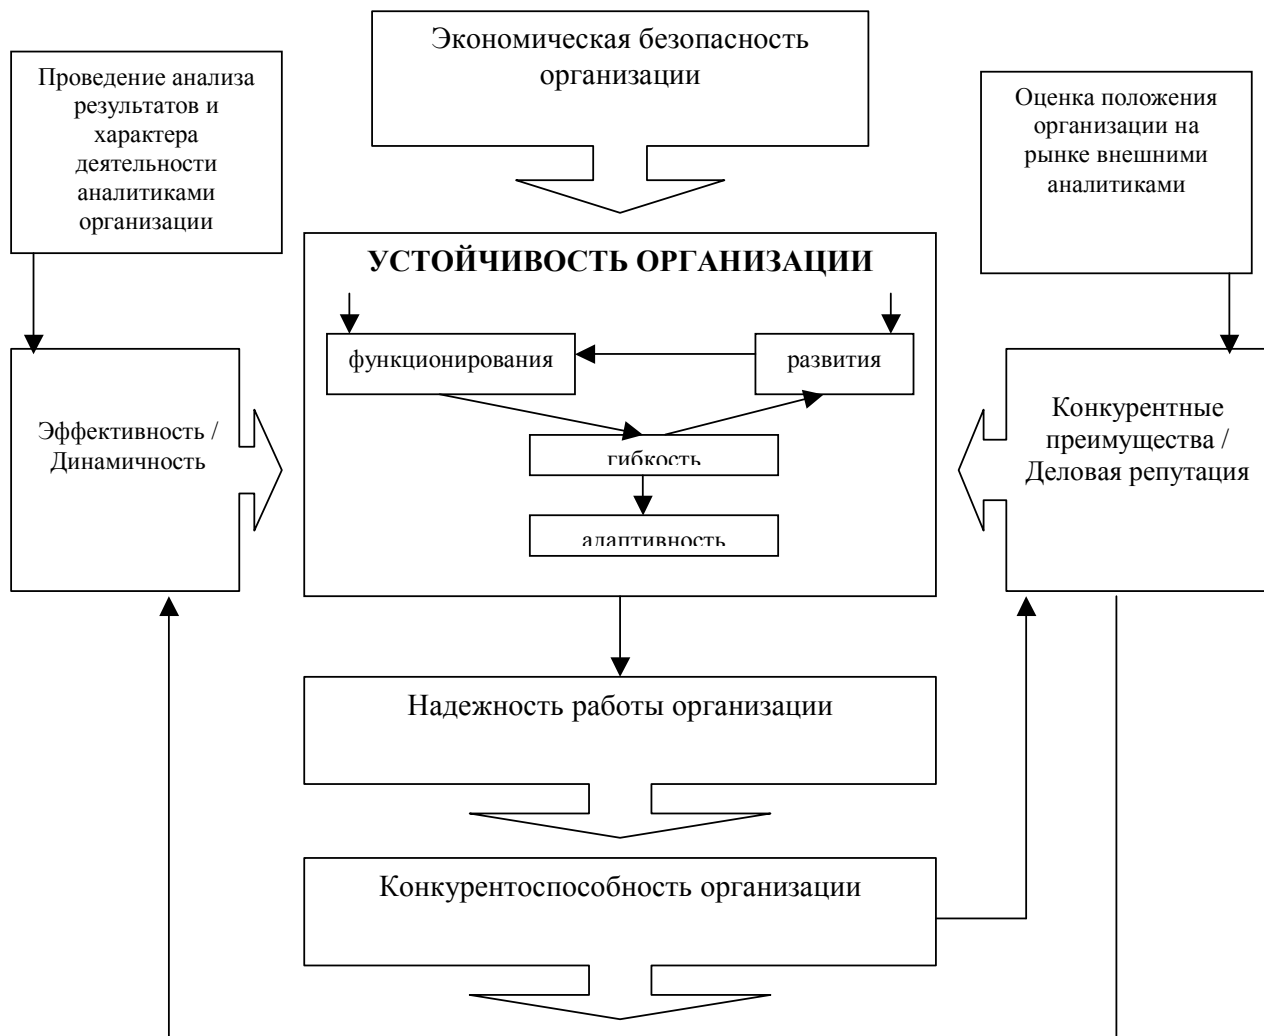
Экономическая безопасность организации

Проведение анализа результатов и характера деятельности аналитиками организации

Оценка положения организации на рынке внешними аналитиками

УСТОЙЧИВОСТЬ ОРГАНИЗАЦИИ

функционирования

развития

гибкость

адаптивность

Эффективность / Динамичность

Конкурентные преимущества / Деловая репутация

Надежность работы организации

Конкурентоспособность организации